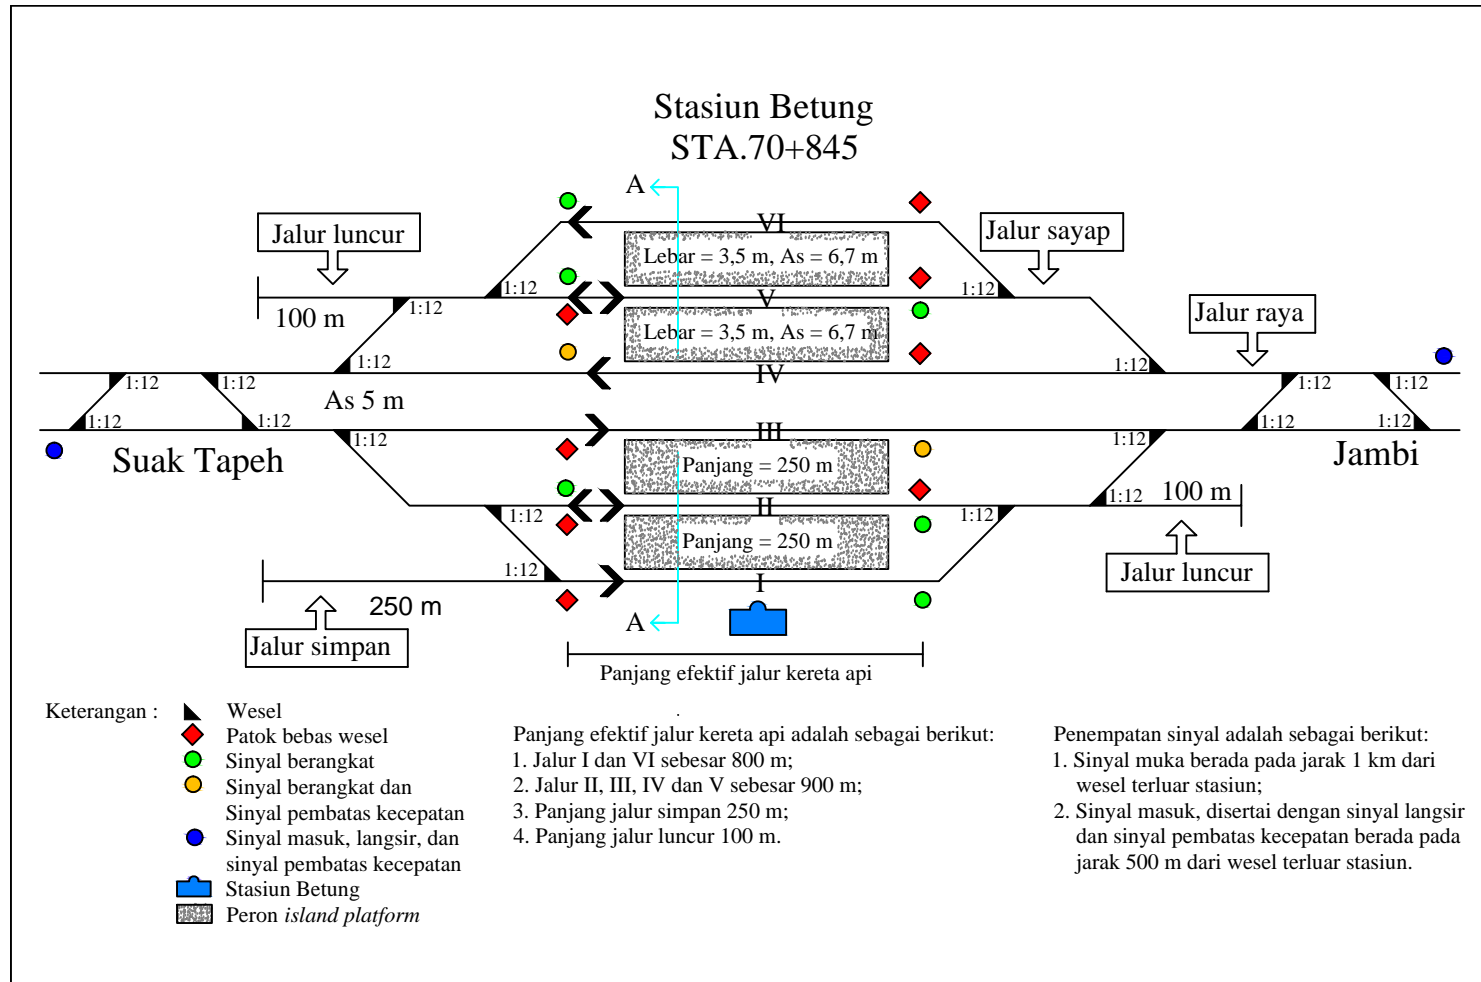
Stasiun Betung
STA.70+845

A

VI

Jalur luncur

Jalur sayap

Lebar = 3,5 m, As = 6,7 m

1:12

1:12

V

1:12

100 m

1:12

Lebar = 3,5 m, As = 6,7 m

Jalur raya

1:12

1:12

IV

1:12

1:12

1:12

1:12

As 5 m

1:12

1:12

1:12

1:12

III

1:12

Suak Tapeh

Panjang = 250 m

Jambi

1:12

100 m

1:12

II

1:12

Panjang = 250 m

1:12

I

Jalur luncur

250 m

A

Jalur simpan

Panjang efektif jalur kereta api

Keterangan : Wesel
Patok bebas wesel
Sinyal berangkat
Sinyal berangkat dan Sinyal pembatas kecepatan
Sinyal masuk, langsir, dan sinyal pembatas kecepatan
Stasiun Betung
Peron *island platform*

Panjang efektif jalur kereta api adalah sebagai berikut:
1. Jalur I dan VI sebesar 800 m;
2. Jalur II, III, IV dan V sebesar 900 m;
3. Panjang jalur simpan 250 m;
4. Panjang jalur luncur 100 m.

Penempatan sinyal adalah sebagai berikut:
1. Sinyal muka berada pada jarak 1 km dari wesel terluar stasiun;
2. Sinyal masuk, disertai dengan sinyal langsir dan sinyal pembatas kecepatan berada pada jarak 500 m dari wesel terluar stasiun.